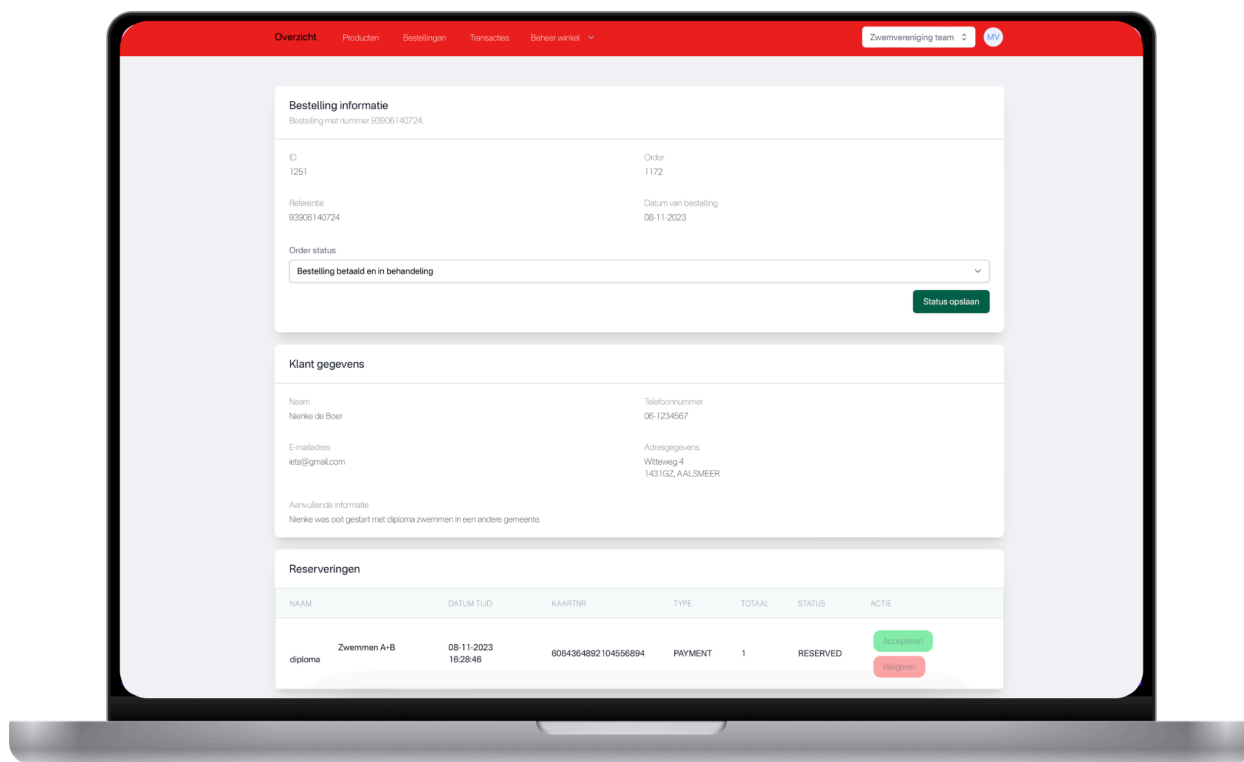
Overzicht Producten Bestellingen Transacties Beheer winkel

Zwemvereniging team

MV

Bestelling informatie
Bestelling met nummer 93906140724.

ID
1251

Order
1172

Referentie
93906140724

Datum van bestelling
08-11-2023

Order status
Bestelling betaald en in behandeling

Status opslaan

Klant gegevens

Naam
Nienke de Boer

Telefoonnummer
06-1234567

E-mailadres
iets@gmail.com

Adresgegevens
Witteweg 4
1431GZ, AALSMEER

Aanvullende informatie
Nienke was ooit gestart met diploma zwemmen in een andere gemeente.

Reserveringen

| NAAM | DATUM TIJD | KAARTNR | TYPE | TOTAAL | STATUS | ACTIE |
|---|---|---|---|---|---|---|
| Zwemmen A+B diploma | 08-11-2023 16:28:46 | 6064364892104556894 | PAYMENT | 1 | RESERVED | Accepteren Weigeren |